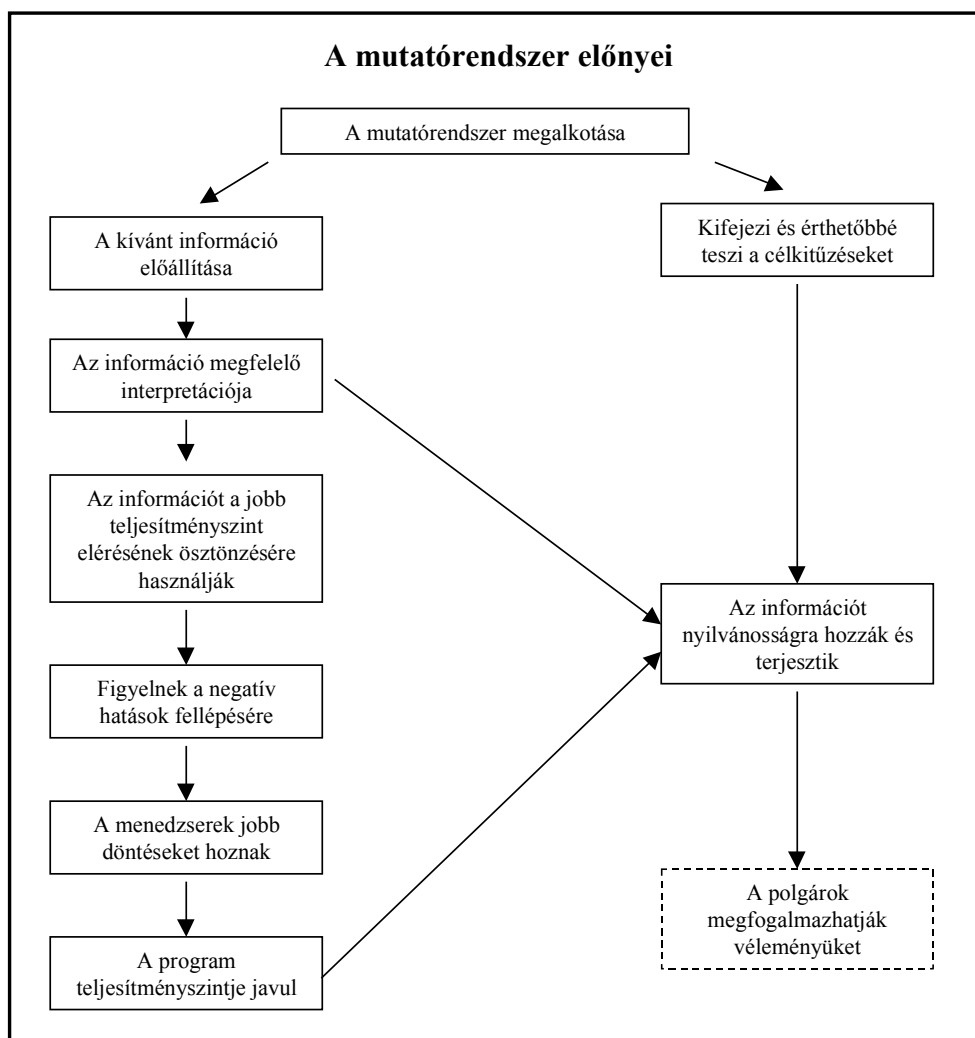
A mutatórendszer előnyei

A mutatórendszer megalkotása

A kívánt információ előállítása

Kifejezi és érthetőbbé teszi a célkitűzéseket

Az információ megfelelő interpretációja

Az információt a jobb teljesítményszint elérésének ösztönzésére használják

Az információt nyilvánosságra hozzák és terjesztik

Figyelnek a negatív hatások fellépésére

A menedzserek jobb döntéseket hoznak

A polgárok megfogalmazhatják véleményüket

A program teljesítményszintje javul